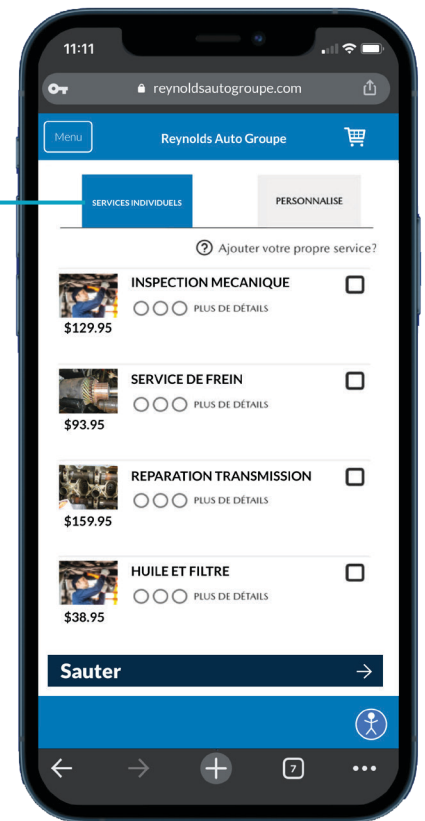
11:11

reynoldsautogroupe.com

Menu

Reynolds Auto Groupe

SERVICES INDIVIDUELS

PERSONNALISE

Ajouter votre propre service?

INSPECTION MECANIQUE

PLUS DE DÉTAILS

$129.95

SERVICE DE FREIN

PLUS DE DÉTAILS

$93.95

REPARATION TRANSMISSION

PLUS DE DÉTAILS

$159.95

HUILE ET FILTRE

PLUS DE DÉTAILS

$38.95

Sauter

7